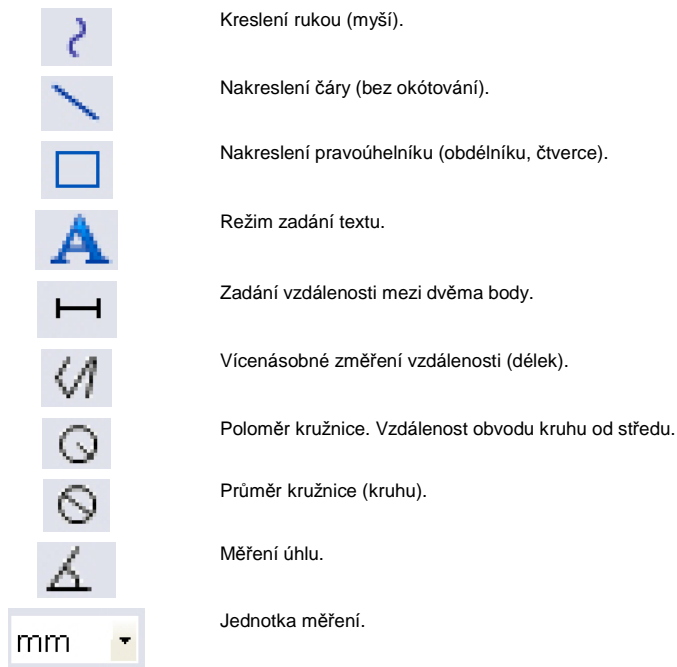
Kreslení rukou (myší).

Nakreslení čáry (bez okótování).

Nakreslení pravoúhelníku (obdélníku, čtverce).

A

Režim zadání textu.

Zadání vzdálenosti mezi dvěma body.

Vícenásobné změření vzdálenosti (délek).

Poloměr kružnice. Vzdálenost obvodu kruhu od středu.

Průměr kružnice (kruhu).

Měření úhlu.

mm

Jednotka měření.